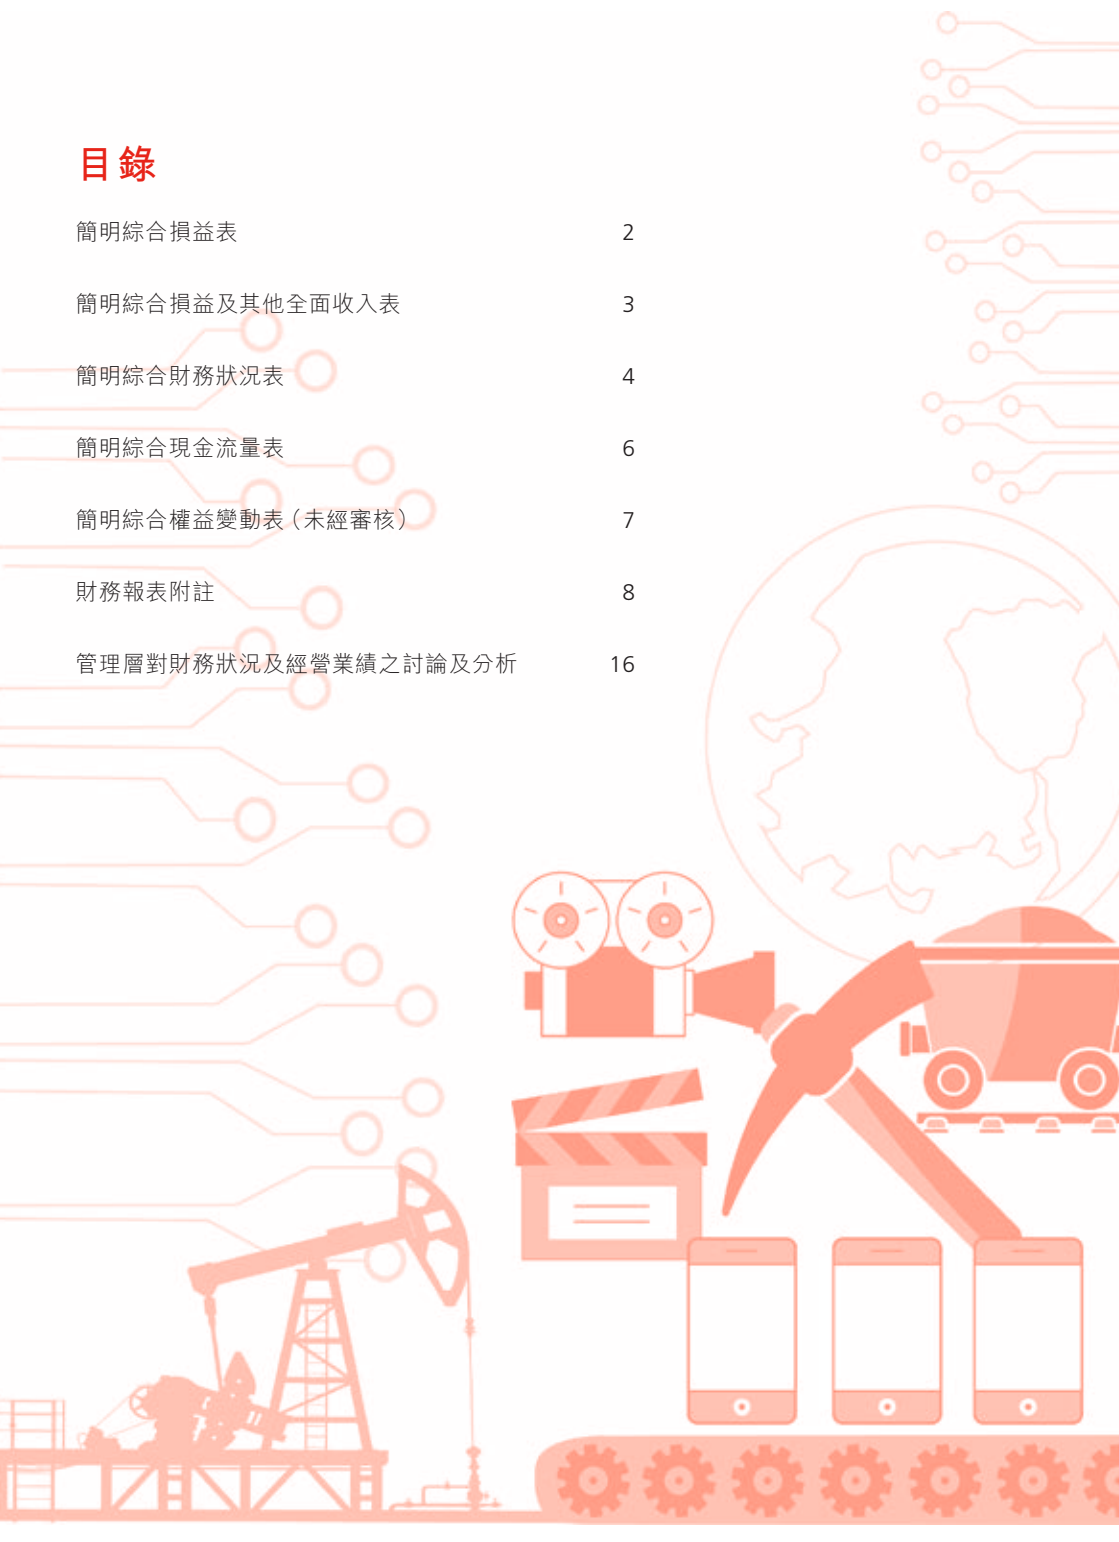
目錄

| | |
|---|---|
| 簡明綜合損益表 | 2 |
| 簡明綜合損益及其他全面收入表 | 3 |
| 簡明綜合財務狀況表 | 4 |
| 簡明綜合現金流量表 | 6 |
| 簡明綜合權益變動表(未經審核) | 7 |
| 財務報表附註 | 8 |
| 管理層對財務狀況及經營業績之討論及分析 | 16 |